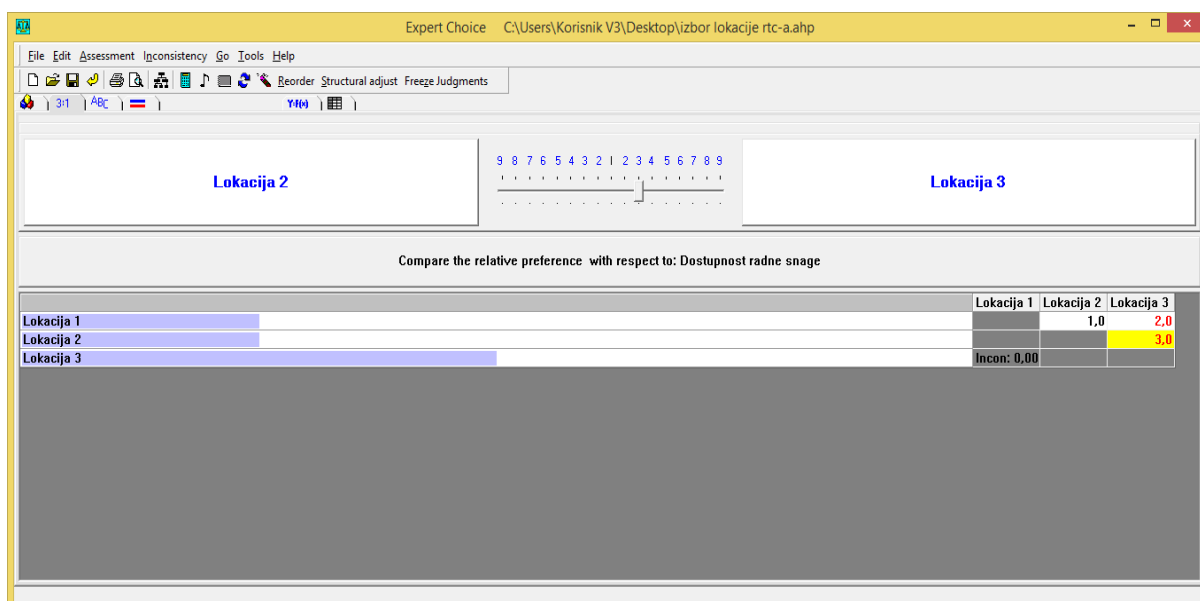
Expert Choice C:\Users\Korisnik V3\Desktop\izbor lokacije rtc-a.ahp

File Edit Assessment Inconsistency Go Tools Help

Reorder Structural adjust Freeze Judgments

3:1 ABC Y=f(x)

Lokacija 2

9 8 7 6 5 4 3 2 1 2 3 4 5 6 7 8 9

Lokacija 3

Compare the relative preference with respect to: Dostupnost radne snage

| | Lokacija 1 | Lokacija 2 | Lokacija 3 |
|---|---|---|---|
| Lokacija 1 | | 1,0 | 2,0 |
| Lokacija 2 | | | 3,0 |
| Lokacija 3 | Incon: 0,00 | | |